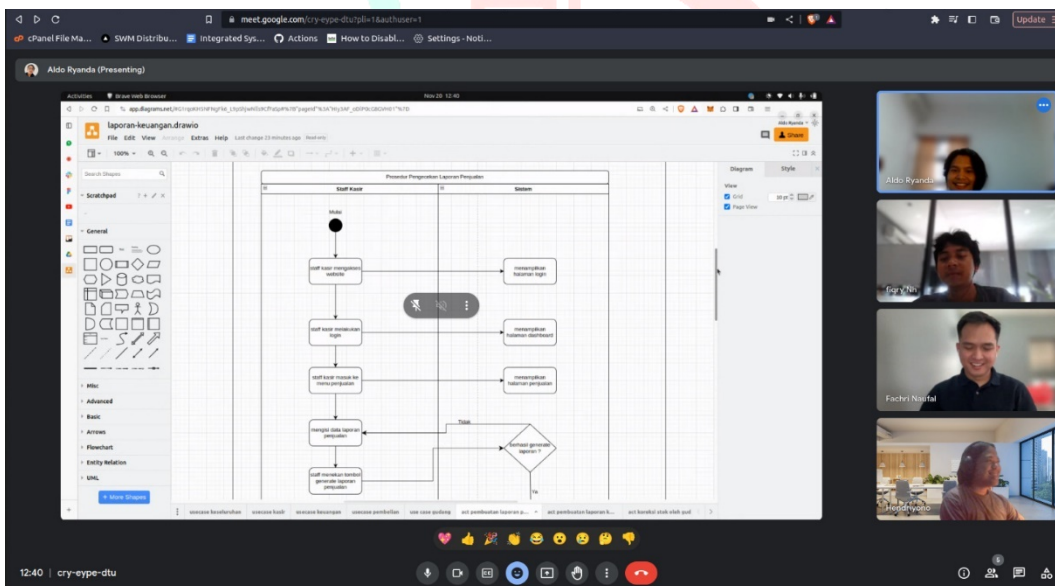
meet.google.com/cry-eype-dtu?pli=1&authuser=1

Update

cPanel File Ma... SWM Distribu... Integrated Sys... Actions How to Disabl... Settings - Noti...

Aldo Ryanda (Presenting)

Activities Brave Web Browser Nov 20 12:40

app.diagrams.net

laporan-keuangan.drawio

File Edit View Arrange Extras Help Last change 23 minutes ago Read-only

Share

100%

Search Shapes

Scratchpad

General

Misc

Advanced

Basic

Arrows

Flowchart

Entity Relation

UML

+ More Shapes

Prosedur Pengecekan Laporan Penjualan

Staff Kasir

Sistem

Mulai

staff kasir mengakses website

menampilkan halaman login

staff kasir melakukan login

menampilkan halaman dashboard

staff kasir masuk ke menu penjualan

menampilkan halaman penjualan

mengisi data laporan penjualan

Tidak

berhasil generate laporan ?

staff menekan tombol generate laporan penjualan

Ya

Diagram Style

View

Grid 10 pt

Page View

usecase keseluruhan usecase kasir usecase keuangan usecase pembelian use case gudang act pembuatan laporan p... act pembuatan laporan k... act barang stok oleh gud

Aldo Ryanda

Fajry Nh

Fachri Naufal

Hendriyono

12:40 | cry-eype-dtu